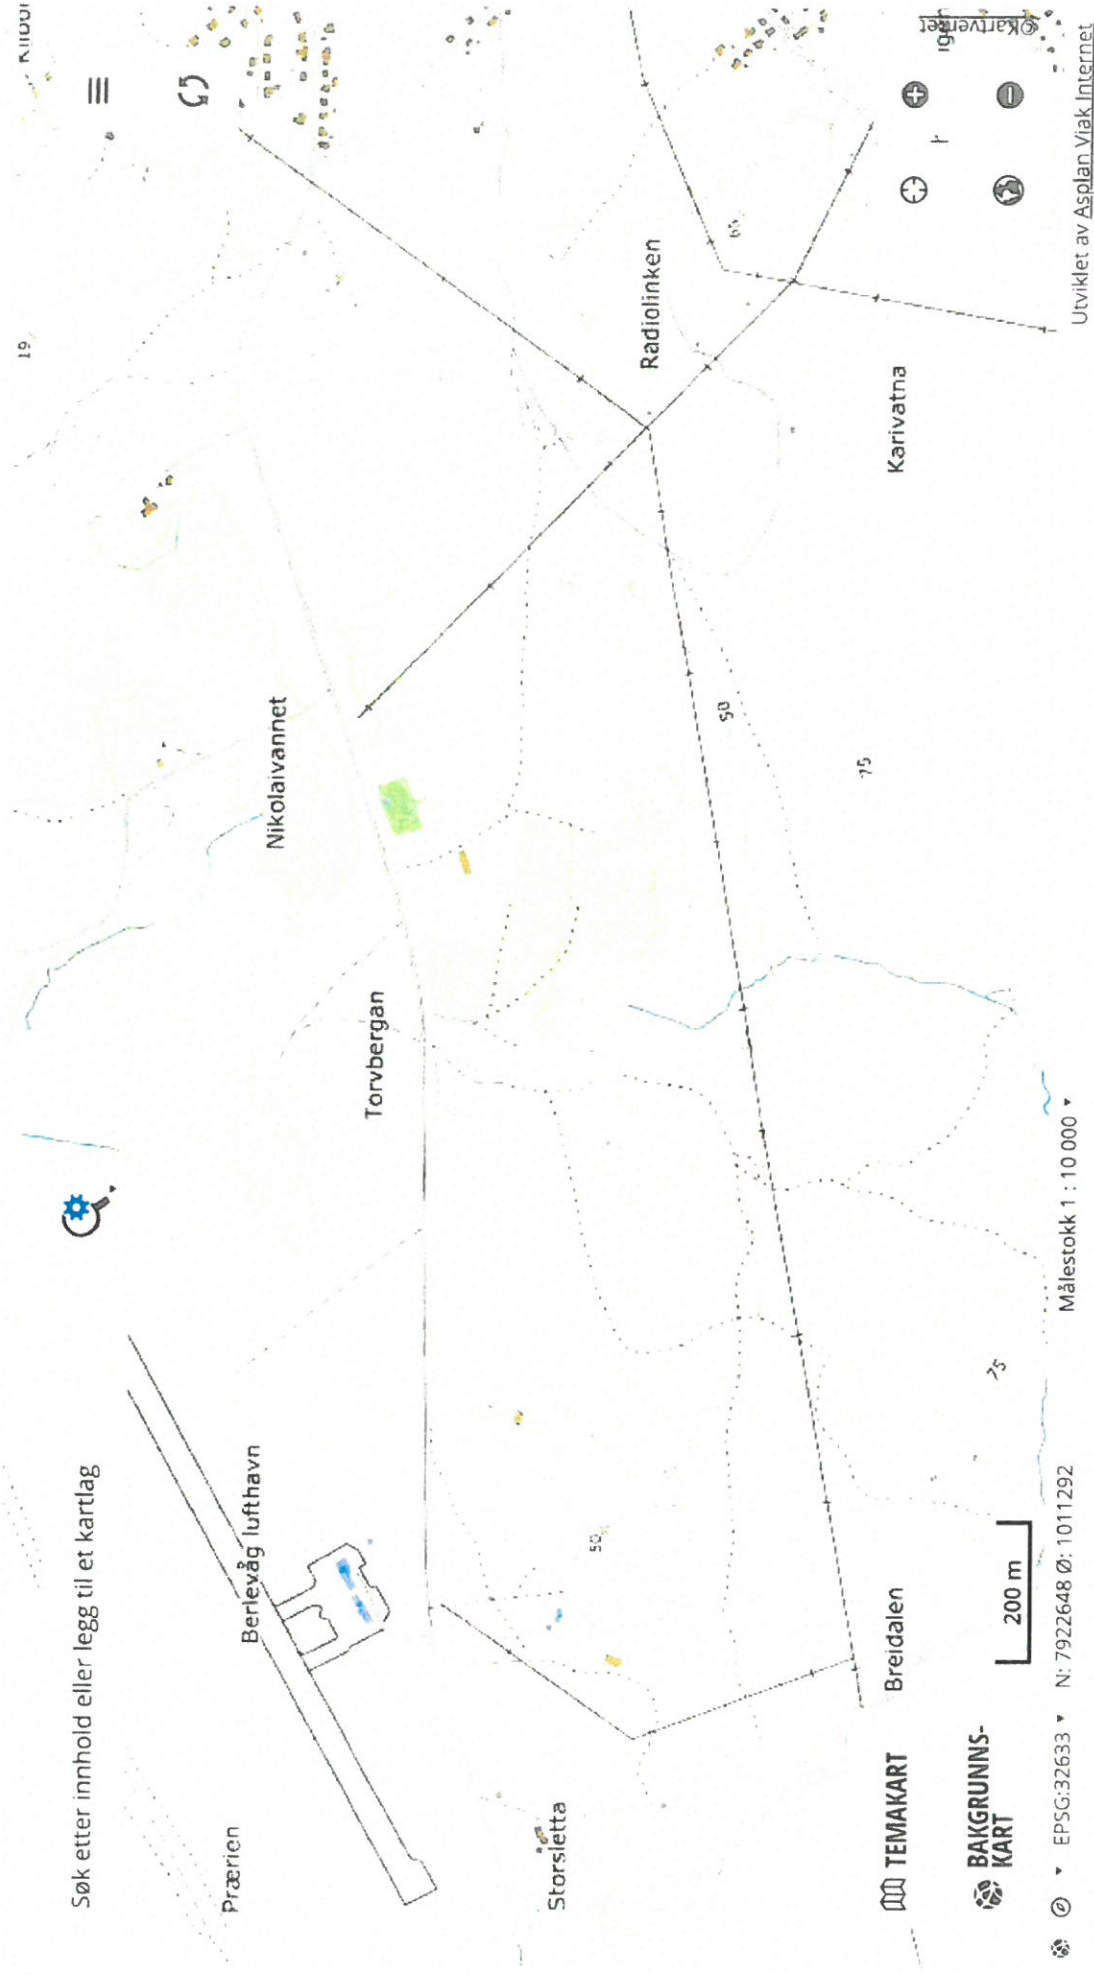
Søk etter innhold eller legg til et kartlag

Prærien

Storsletta

Berlevåg lufthavn

Breidalen

50

75

Torvbergan

Nikolaivannet

50

75

Radiolinken

Karivatna

19

65

Kibb

TEMAKART

BAKGRUNNSKART

200 m

EPSG:32633 ▾ N: 7922648 Ø: 1011292

Målestokk 1 : 10 000 ▾

©Kartverket

Utviklet av Asplan Viak Internet